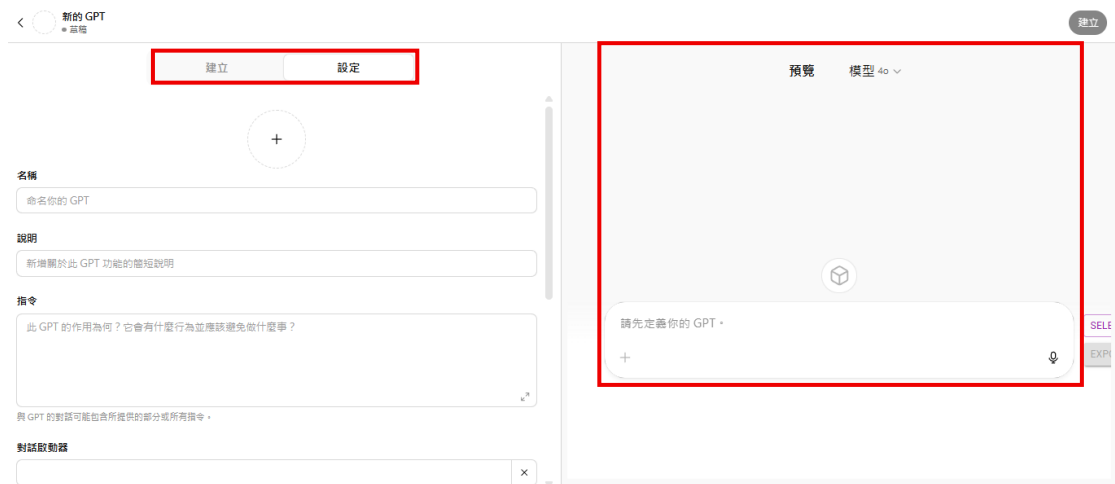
新的 GPT
• 草稿

建立

建立 設定

+

名稱

命名你的 GPT

說明

新增關於此 GPT 功能的簡短說明

指令

此 GPT 的作用為何？它會有什麼行為並應該避免做什麼事？

與 GPT 的對話可能包含所提供的部分或所有指令。

對話啟動器

×

預覽 模型 4o

請先定義你的 GPT。

+

SELE

EXPO